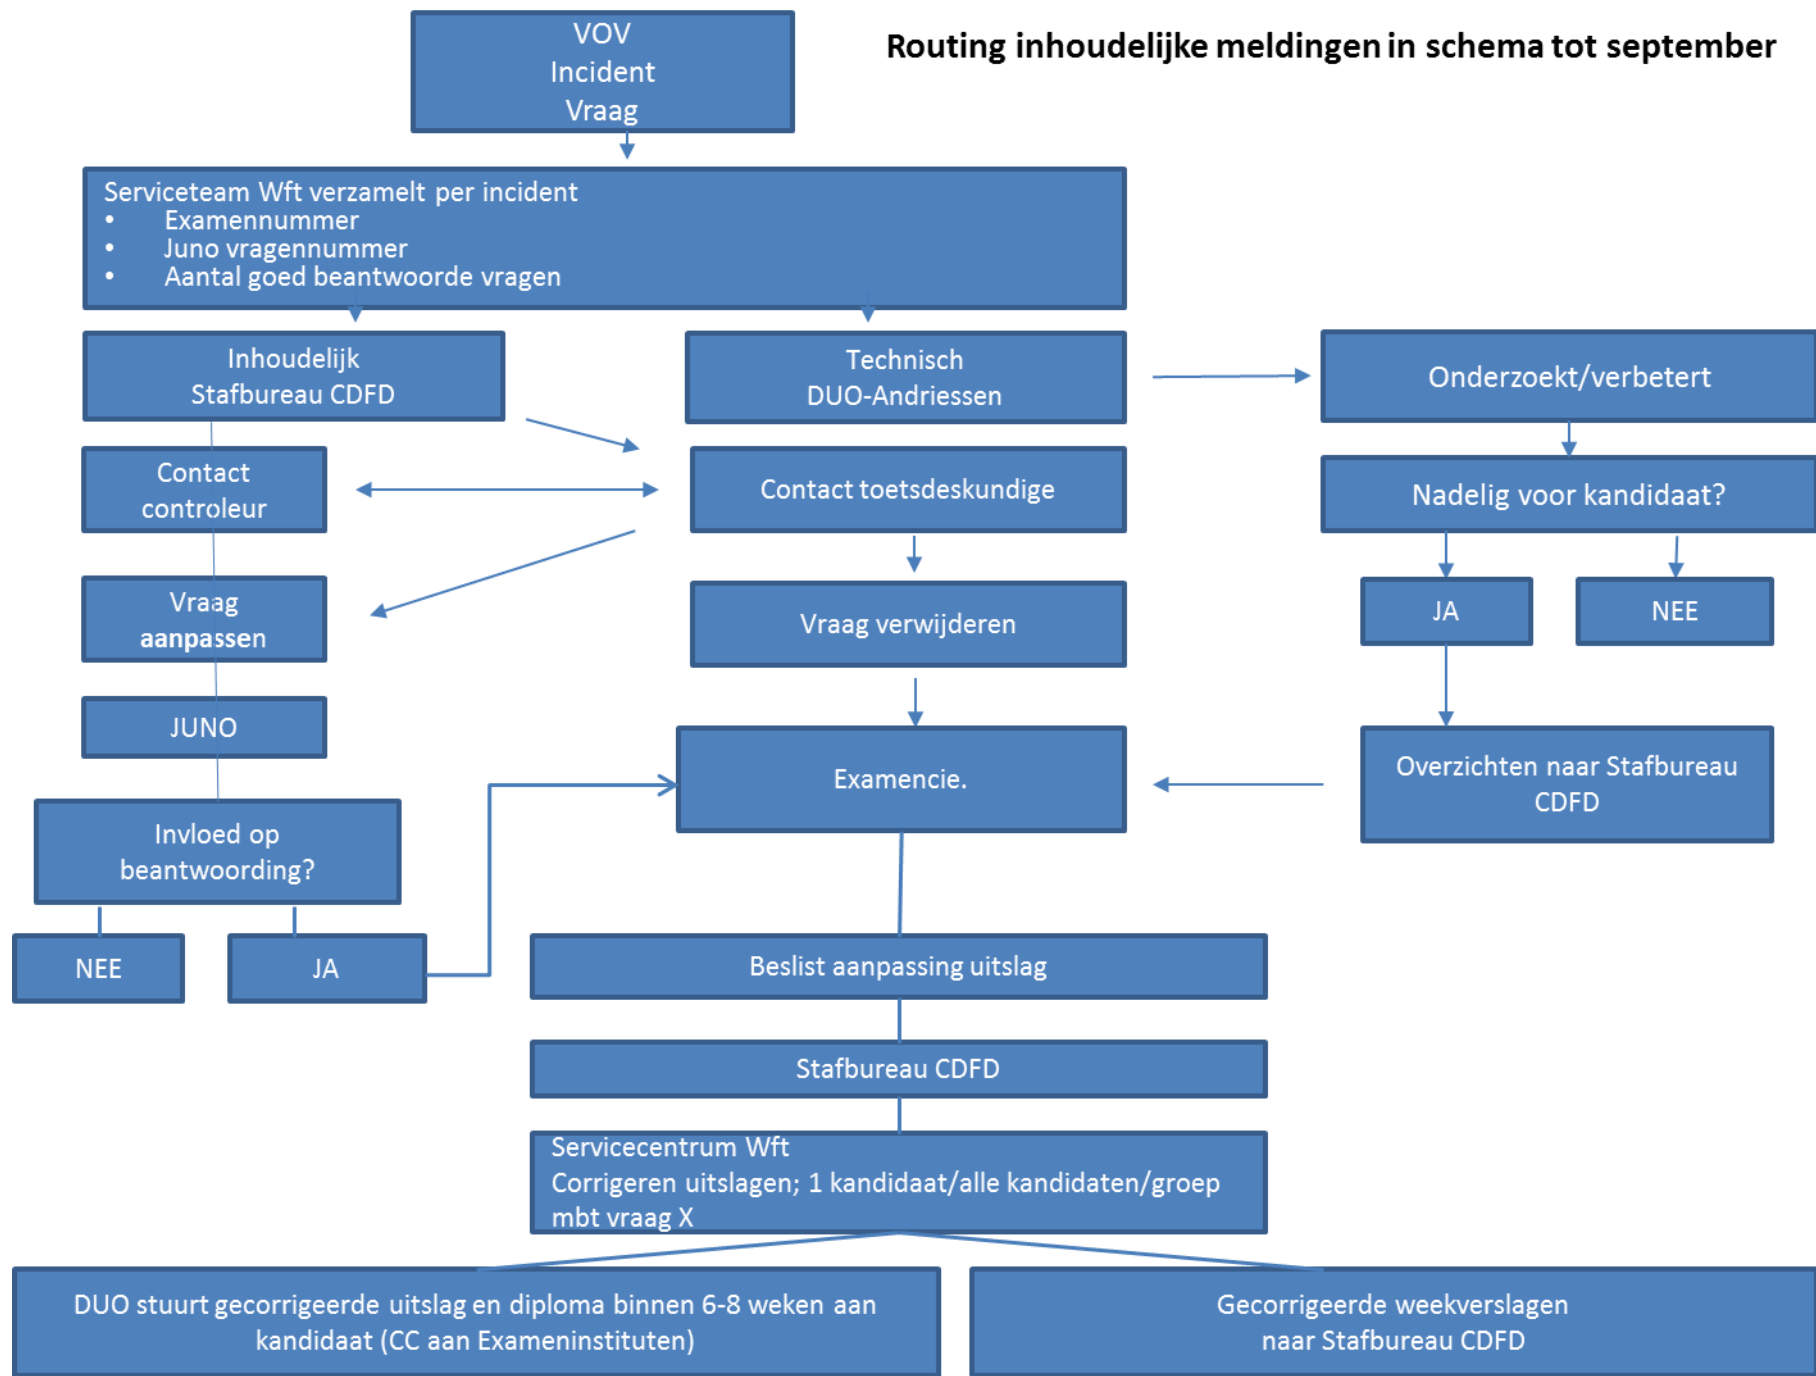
Routing inhoudelijke meldingen in schema tot september

VOV
Incident
Vraag

Serviceteam Wft verzamelt per incident
- Examennummer
- Juno vragennummer
- Aantal goed beantwoorde vragen

Inhoudelijk
Stafbureau CDFD

Technisch
DUO-Andriessen

Onderzoekt/verbetert

Contact controleur

Contact toetsdeskundige

Nadelig voor kandidaat?

Vraag aanpassen

Vraag verwijderen

JA

NEE

JUNO

Examencie.

Overzichten naar Stafbureau CDFD

Invloed op beantwoording?

NEE

JA

Beslist aanpassing uitslag

Stafbureau CDFD

Servicecentrum Wft
Corrigeren uitslagen; 1 kandidaat/alle kandidaten/groep mbt vraag X

DUO stuurt gecorrigeerde uitslag en diploma binnen 6-8 weken aan kandidaat (CC aan Exameninstituten)

Gecorrigeerde weekverslagen naar Stafbureau CDFD